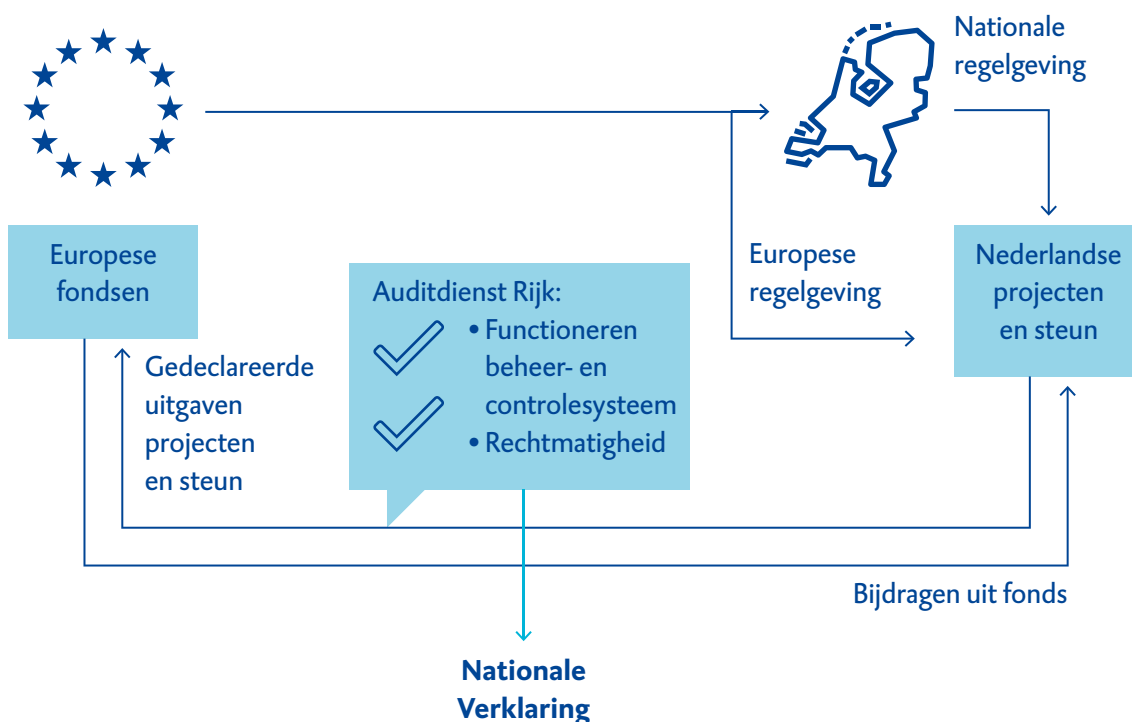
Nationale regelgeving

Europese fondsen

Europese regelgeving

Nederlandse projecten en steun

Auditdienst Rijk:
• Functioneren beheer- en controlesysteem
• Rechtmatigheid

Gedeclareerde uitgaven projecten en steun

Bijdragen uit fonds

Nationale Verklaring